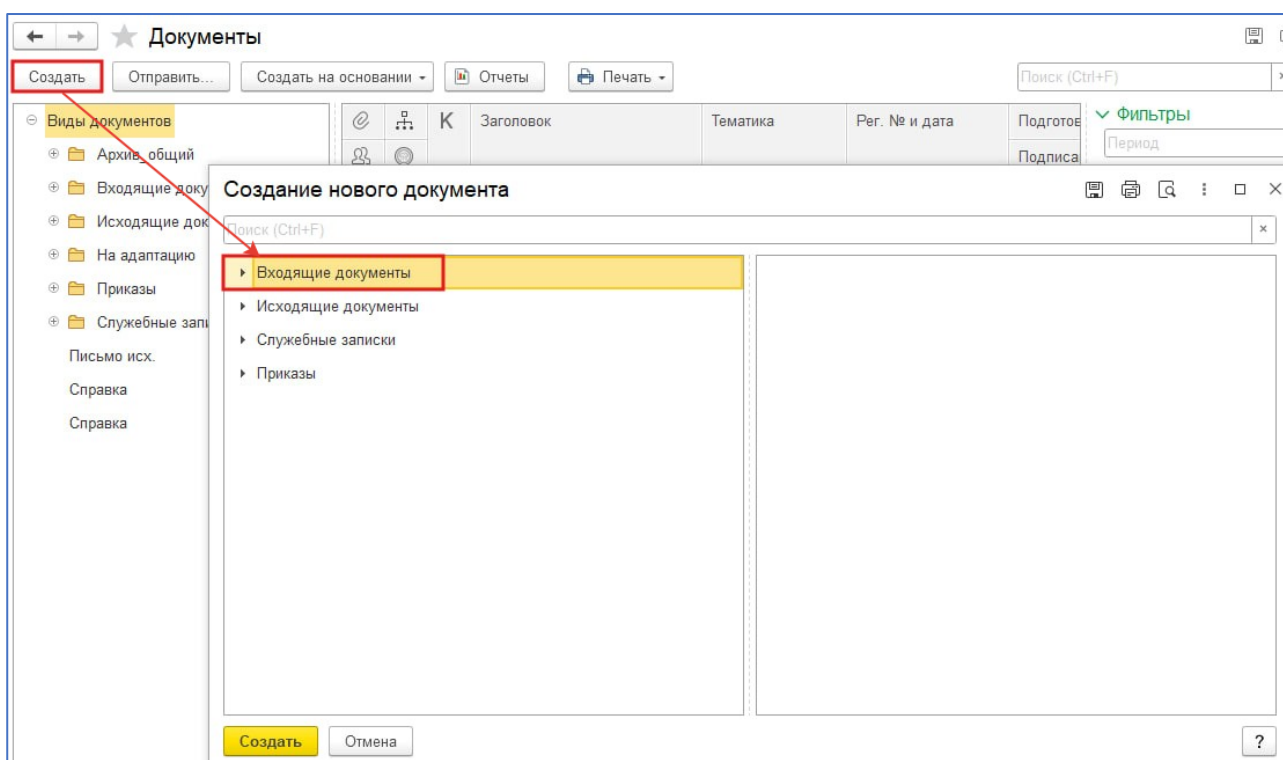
Документы

Создать Отправить... Создать на основании Отчеты Печать

Поиск (Ctrl+F)

Виды документов
Архив_общий
Входящие доку
Исходящие док
На адаптацию
Приказы
Служебные запи
Письмо исх.
Справка
Справка

K Заголовок Тематика Рег. № и дата Подготов Подписа

Фильтры
Период

Создание нового документа

Поиск (Ctrl+F)

Входящие документы
Исходящие документы
Служебные записки
Приказы

Создать Отмена ?